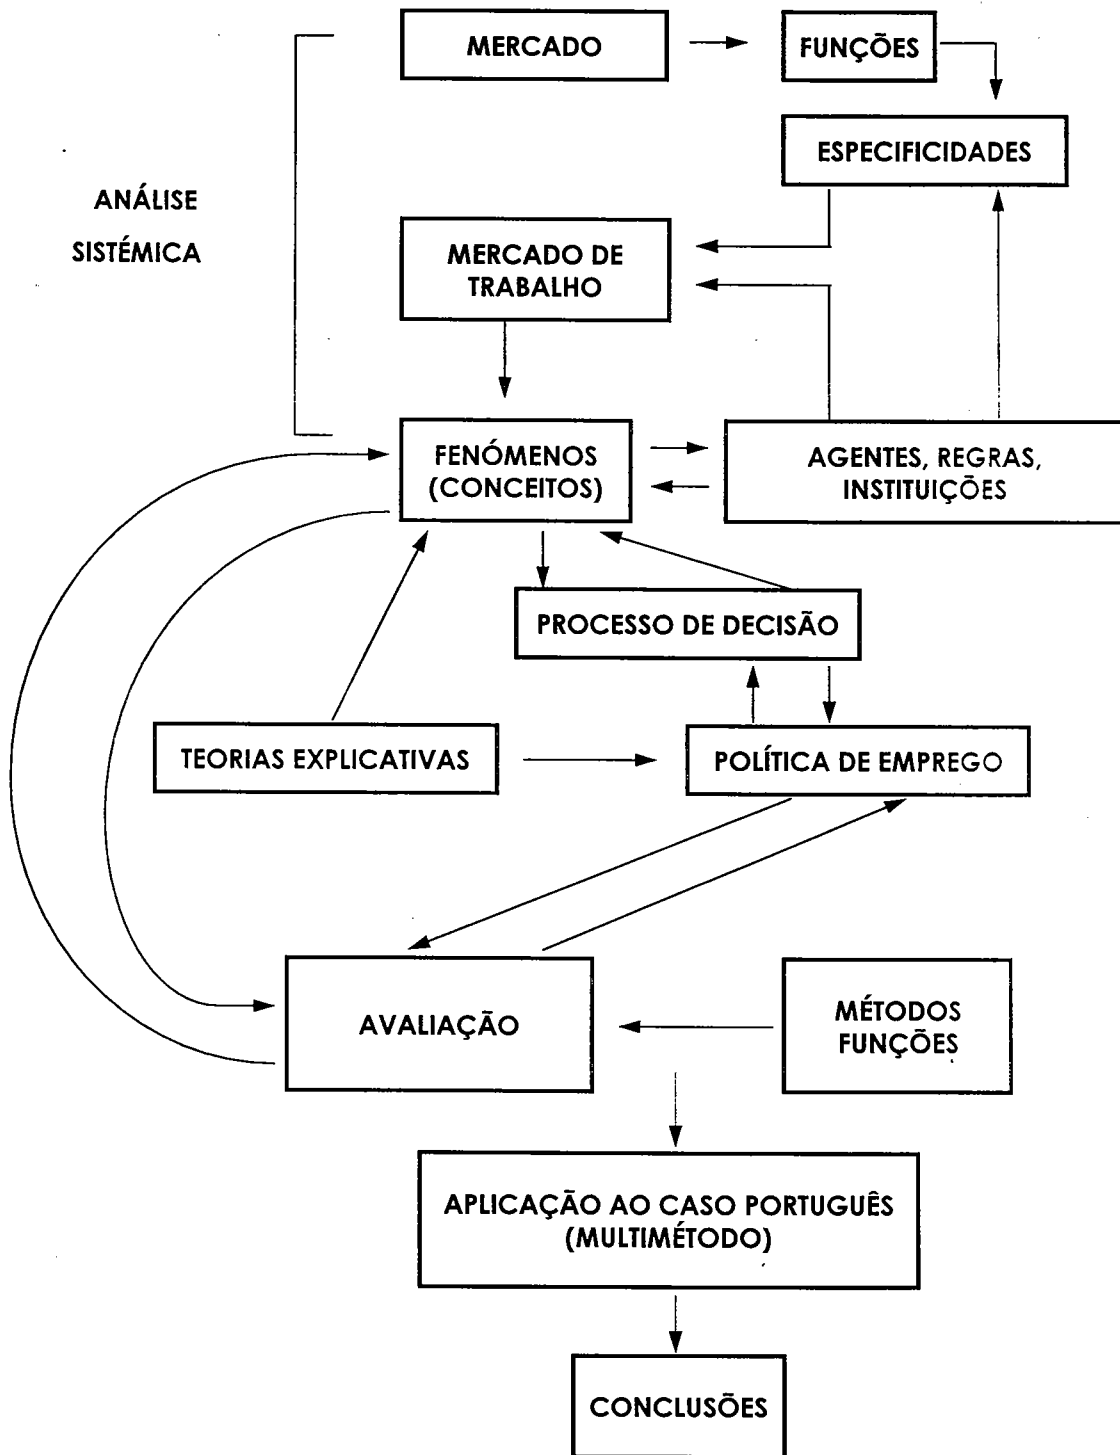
MERCADO

FUNÇÕES

ESPECIFICIDADES

ANÁLISE SISTÉMICA

MERCADO DE TRABALHO

FENÓMENOS (CONCEITOS)

AGENTES, REGRAS, INSTITUIÇÕES

PROCESSO DE DECISÃO

TEORIAS EXPLICATIVAS

POLÍTICA DE EMPREGO

AVALIAÇÃO

MÉTODOS FUNÇÕES

APLICAÇÃO AO CASO PORTUGUÊS (MULTIMÉTODO)

CONCLUSÕES